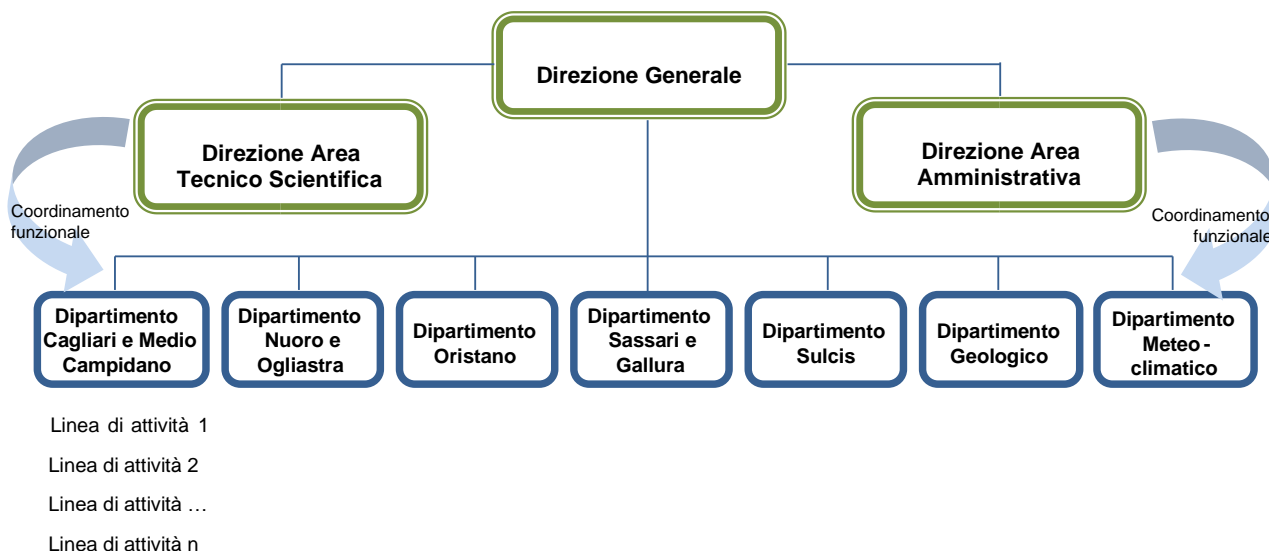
Direzione Generale

Direzione Area Tecnico Scientifica

Direzione Area Amministrativa

Coordinamento funzionale

Coordinamento funzionale

Dipartimento Cagliari e Medio Campidano

Dipartimento Nuoro e Ogliastra

Dipartimento Oristano

Dipartimento Sassari e Gallura

Dipartimento Sulcis

Dipartimento Geologico

Dipartimento Meteo - climatico

Linea di attività 1

Linea di attività 2

Linea di attività …

Linea di attività n